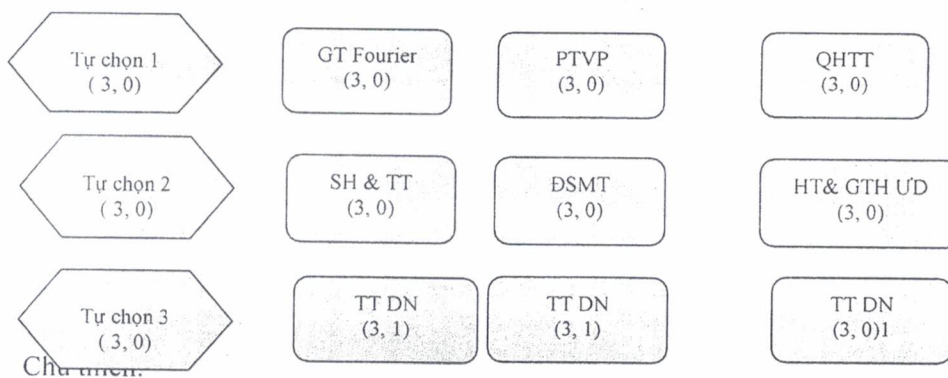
Tự chọn 1
( 3, 0)

GT Fourier
(3, 0)

PTVP
(3, 0)

QHTT
(3, 0)

Tự chọn 2
( 3, 0)

SH & TT
(3, 0)

ĐSMT
(3, 0)

HT& GTH ƯD
(3, 0)

Tự chọn 3
( 3, 0)

TT DN
(3, 1)

TT DN
(3, 1)

TT DN
(3, 0)1

Chú thích: